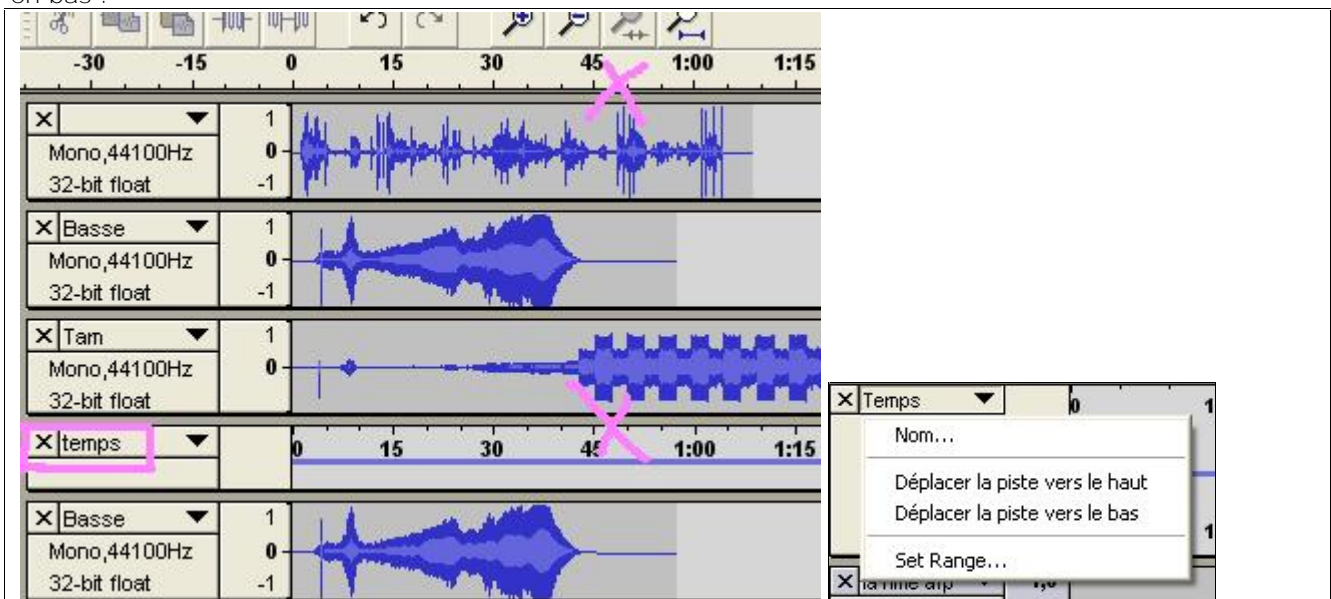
en bas :

-30 -15 0 15 30 45 1:00 1:15

X
Mono,44100Hz
32-bit float
1
0
-1

X Basse
Mono,44100Hz
32-bit float
1
0
-1

X Tam
Mono,44100Hz
32-bit float
1
0
-1

X temps
0 15 30 45 1:00 1:15

X Basse
Mono,44100Hz
32-bit float
1
0
-1

X Temps
0
1
Nom...
Déplacer la piste vers le haut
Déplacer la piste vers le bas
Set Range...
1
X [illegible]